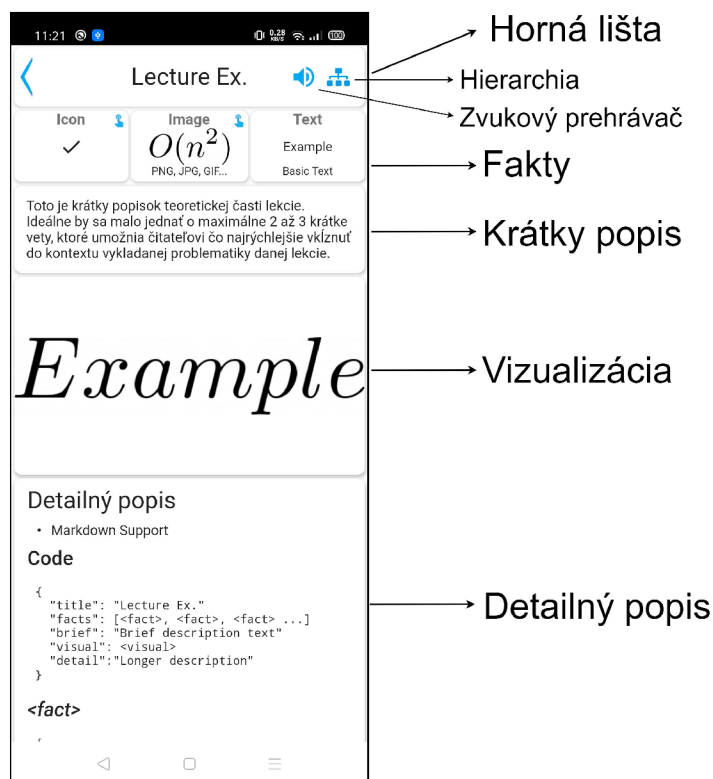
11:21 0,28 KB/S 100

Lecture Ex.

| Icon | Image | Text |
|---|---|---|
| ✓ | $O(n^2)$ PNG, JPG, GIF... | Example Basic Text |

Toto je krátky popisok teoretickej časti lekcie. Ideálne by sa malo jednať o maximálne 2 až 3 krátke vety, ktoré umožnia čitateľovi čo najrýchlejšie vkĺznuť do kontextu vykladanej problematiky danej lekcie.

$Example$

Detailný popis

• Markdown Support

Code

```
{
  "title": "Lecture Ex."
  "facts": [<fact>, <fact>, <fact> ...]
  "brief": "Brief description text"
  "visual": <visual>
  "detail":"Longer description"
}
```

<fact>

Horná lišta
Hierarchia
Zvukový prehrávač
Fakty
Krátky popis
Vizualizácia
Detailný popis